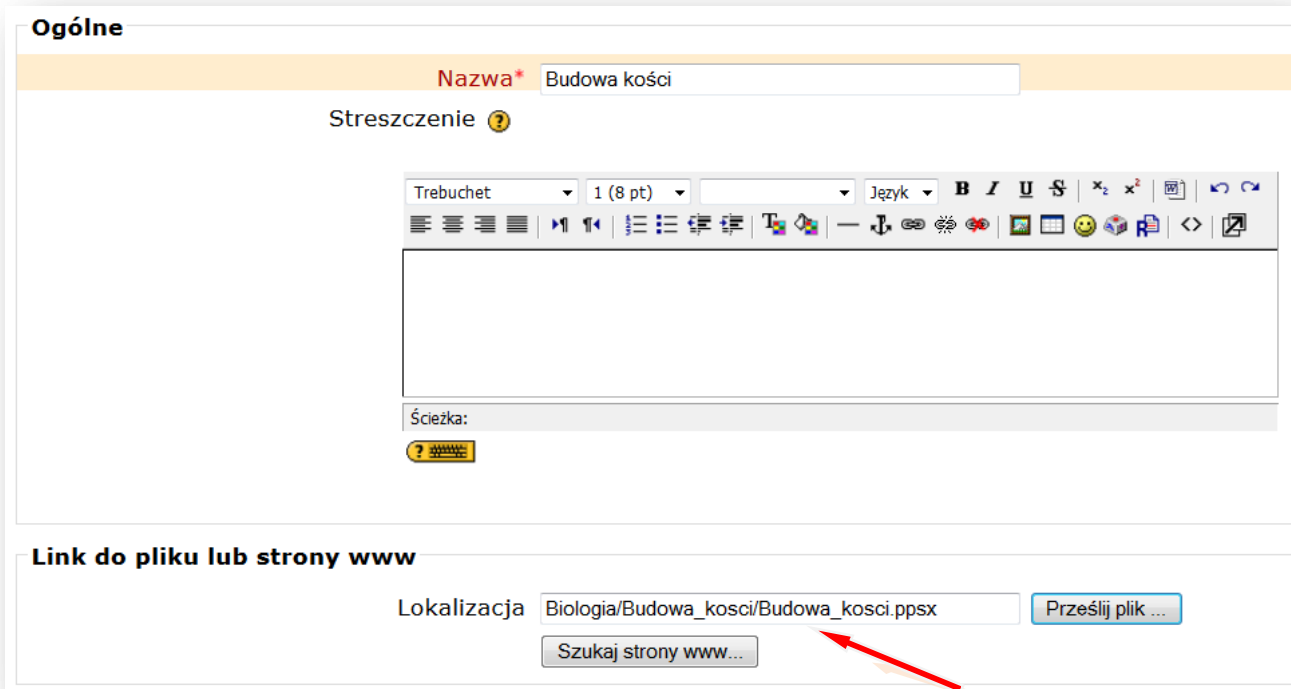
Ogólne

Nazwa* Budowa kości

Streszczenie

Trebuchet
1 (8 pt)
Język
B I U S

Ścieżka:

Link do pliku lub strony www

Lokalizacja Biologia/Budowa_kosci/Budowa_kosci.ppsx
Prześlij plik ...
Szukaj strony www...